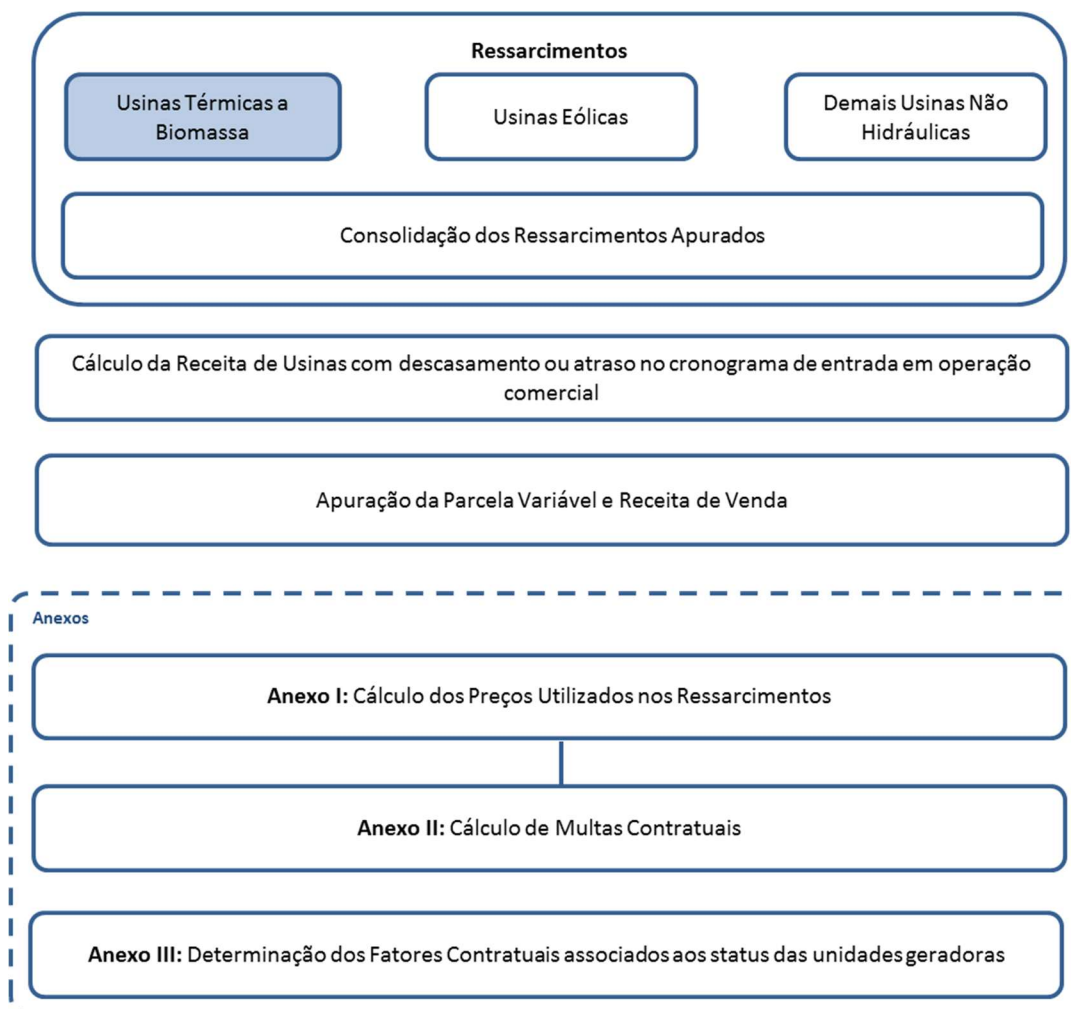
Ressarcimentos

Usinas Térmicas a Biomassa

Usinas Eólicas

Demais Usinas Não Hidráulicas

Consolidação dos Ressarcimentos Apurados

Cálculo da Receita de Usinas com descasamento ou atraso no cronograma de entrada em operação comercial

Apuração da Parcela Variável e Receita de Venda

Anexos

**Anexo I:** Cálculo dos Preços Utilizados nos Ressarcimentos

**Anexo II:** Cálculo de Multas Contratuais

**Anexo III:** Determinação dos Fatores Contratuais associados aos status das unidades geradoras